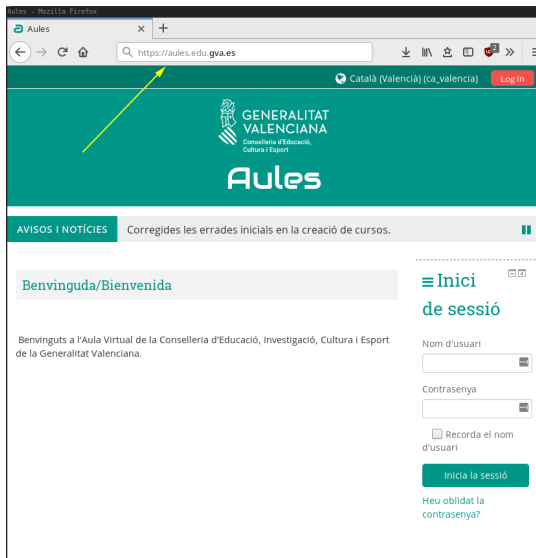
Aules - Mozilla Firefox

Aules ×   +

https://aules.edu.gva.es

Català (València) (ca_valencia)   Log in

GENERALITAT VALENCIANA
Conselleria d'Educació, Cultura i Esport

Aules

AVISOS I NOTÍCIES   Corregides les errades inicials en la creació de cursos.

Benvinguda/Bienvenida

Benvinguts a l'Aula Virtual de la Conselleria d'Educació, Investigació, Cultura i Esport de la Generalitat Valenciana.

Inici de sessió

Nom d'usuari

Contrasenya

Recorda el nom d'usuari

Inicia la sessió

Heu oblidat la contrasenya?